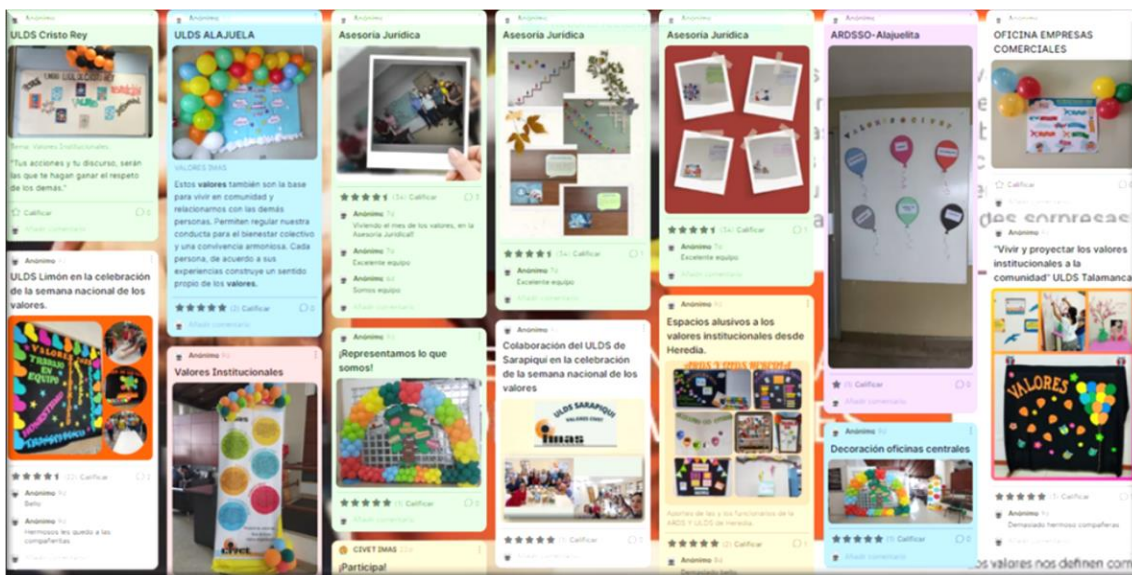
Anónimo

ULDS Cristo Rey

Tema: Valores Institucionales

"Tus acciones y tu discurso, serán las que te hagan ganar el respeto de los demás."

Calificar

Añadir comentario

Anónimo

ULDS Limón en la celebración de la semana nacional de los valores.

VALORES
TRABAJO EN EQUIPO

(2) Calificar

Anónimo
Bello

Anónimo
Hermosos les quedo a las compañeras

Anónimo

ULDS ALAJUELA

VALORES IMAS

Estos valores también son la base para vivir en comunidad y relacionarnos con los demás personas. Permiten regular nuestra conducta para el bienestar colectivo y una convivencia armoniosa. Cada persona, de acuerdo a sus experiencias construye un sentido propio de los valores.

(2) Calificar

Añadir comentario

Anónimo

Valores Institucionales

Anónimo

Asesoría Jurídica

(3) Calificar

Anónimo
Viviendo el mes de los valores, en la Asesoría Jurídica!

Anónimo
Excelente equipo

Anónimo
Somos equipo

Añadir comentario

Anónimo

¡Representamos lo que somos!

(1) Calificar

Añadir comentario

CIVET IMAS

¡Participa!

Anónimo

Asesoría Jurídica

(3) Calificar

Anónimo
Excelente equipo

Anónimo

Colaboración del ULDS de Sarapiquí en la celebración de la semana nacional de los valores

ULDS SARAPIQUÍ
VALORES IMAS
imas

(1) Calificar

Anónimo

Asesoría Jurídica

(3) Calificar

Anónimo
Excelente equipo

Añadir comentario

Anónimo

Espacios alusivos a los valores institucionales desde Heredia.

Aportes de las y los funcionarios de la ARDS y ULDS de Heredia.

(2) Calificar

Anónimo

ARDSSO-Alajuelita

VALORES IMAS

(1) Calificar

Añadir comentario

Anónimo

Decoración oficinas centrales

(1) Calificar

Añadir comentario

Anónimo

OFICINA EMPRESAS COMERCIALES

Calificar

des sorpresas

Anónimo

"Vivir y proyectar los valores institucionales a la comunidad" ULDS Talamanca

VALORES

(1) Calificar

Anónimo
Demasiado hermoso compañeras

os valores nos definen com